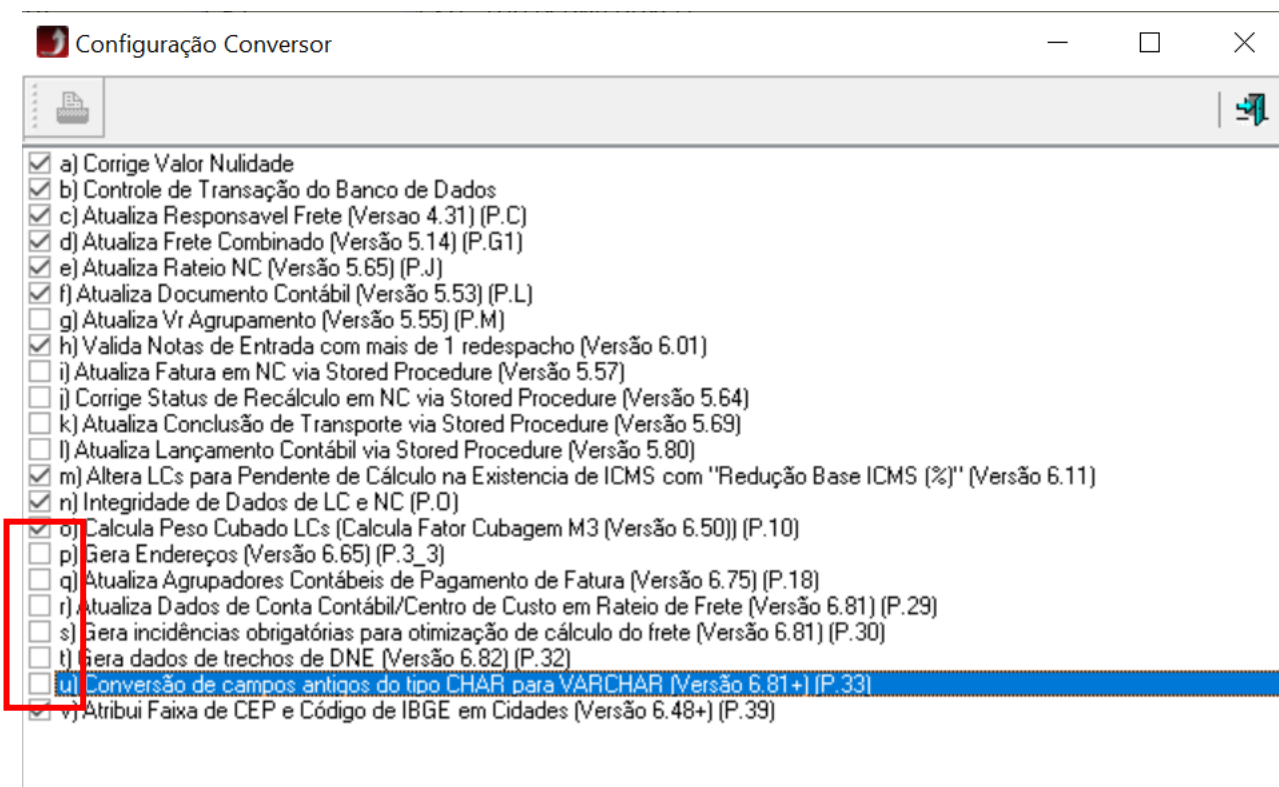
Configuração Conversor

a) Corrige Valor Nulidade
b) Controle de Transação do Banco de Dados
c) Atualiza Responsavel Frete (Versao 4.31) (P.C)
d) Atualiza Frete Combinado (Versão 5.14) (P.G1)
e) Atualiza Rateio NC (Versão 5.65) (P.J)
f) Atualiza Documento Contábil (Versão 5.53) (P.L)
g) Atualiza Vr Agrupamento (Versão 5.55) (P.M)
h) Valida Notas de Entrada com mais de 1 redespacho (Versão 6.01)
i) Atualiza Fatura em NC via Stored Procedure (Versão 5.57)
j) Corrige Status de Recálculo em NC via Stored Procedure (Versão 5.64)
k) Atualiza Conclusão de Transporte via Stored Procedure (Versão 5.69)
l) Atualiza Lançamento Contábil via Stored Procedure (Versão 5.80)
m) Altera LCs para Pendente de Cálculo na Existencia de ICMS com "Redução Base ICMS (%)" (Versão 6.11)
n) Integridade de Dados de LC e NC (P.0)
o) Calcula Peso Cubado LCs (Calcula Fator Cubagem M3 (Versão 6.50)) (P.10)
p) Gera Endereços (Versão 6.65) (P.3_3)
q) Atualiza Agrupadores Contábeis de Pagamento de Fatura (Versão 6.75) (P.18)
r) Atualiza Dados de Conta Contábil/Centro de Custo em Rateio de Frete (Versão 6.81) (P.29)
s) Gera incidências obrigatórias para otimização de cálculo do frete (Versão 6.81) (P.30)
t) Gera dados de trechos de DNE (Versão 6.82) (P.32)
u) Conversão de campos antigos do tipo CHAR para VARCHAR (Versão 6.81+) (P.33)
v) Atribui Faixa de CEP e Código de IBGE em Cidades (Versão 6.48+) (P.39)